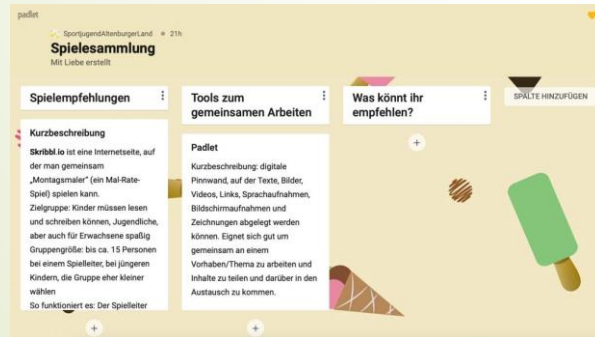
padlet

SportjugendAltenburgerLand • 21h
Spielesammlung
Mit Liebe erstellt

Spielempfehlungen

Kurzbeschreibung

Skribbl.io ist eine Internetseite, auf der man gemeinsam „Montagsmaler" (ein Mal-Rate-Spiel) spielen kann.
Zielgruppe: Kinder müssen lesen und schreiben können, Jugendliche, aber auch für Erwachsene spaßig
Gruppengröße: bis ca. 15 Personen bei einem Spielleiter, bei jüngeren Kindern, die Gruppe eher kleiner wählen
So funktioniert es: Der Spielleiter

+

Tools zum gemeinsamen Arbeiten

Padlet

Kurzbeschreibung: digitale Pinnwand, auf der Texte, Bilder, Videos, Links, Sprachaufnahmen, Bildschirmaufnahmen und Zeichnungen abgelegt werden können. Eignet sich gut um gemeinsam an einem Vorhaben/Thema zu arbeiten und Inhalte zu teilen und darüber in den Austausch zu kommen.

+

Was könnt ihr empfehlen?

+

SPALTE HINZUFÜGEN